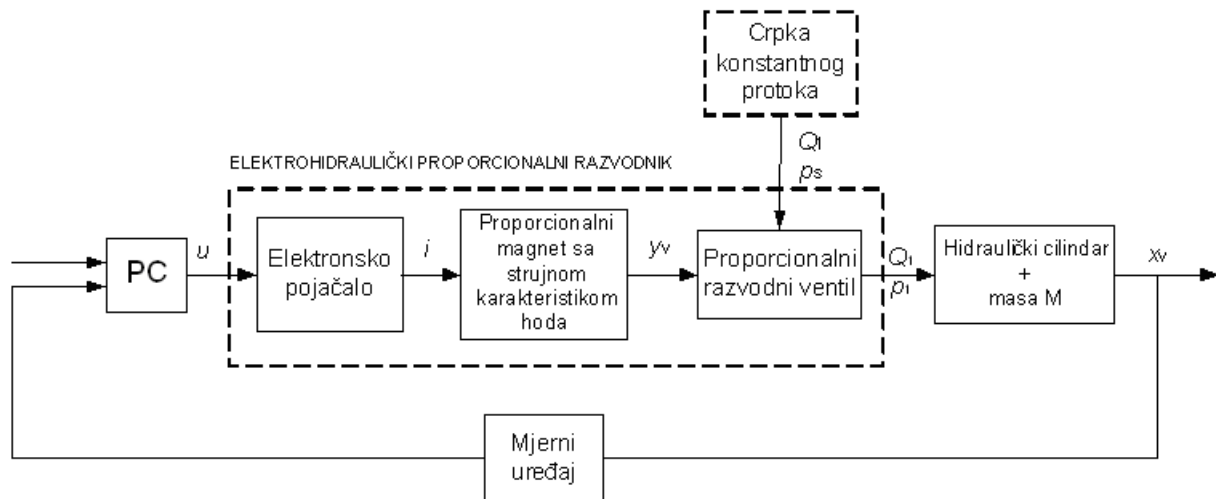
Crpka konstantnog protoka

$Q_1$
$p_s$

ELEKTROHIDRAULIČKI PROPORCIONALNI RAZVODNIK

PC

$u$

Elektronsko pojačalo

$i$

Proporcionalni magnet sa strujnom karakteristikom hoda

$y_v$

Proporcionalni razvodni ventil

$Q_1$
$p_1$

Hidraulički cilindar + masa M

$x_v$

Mjerni uređaj